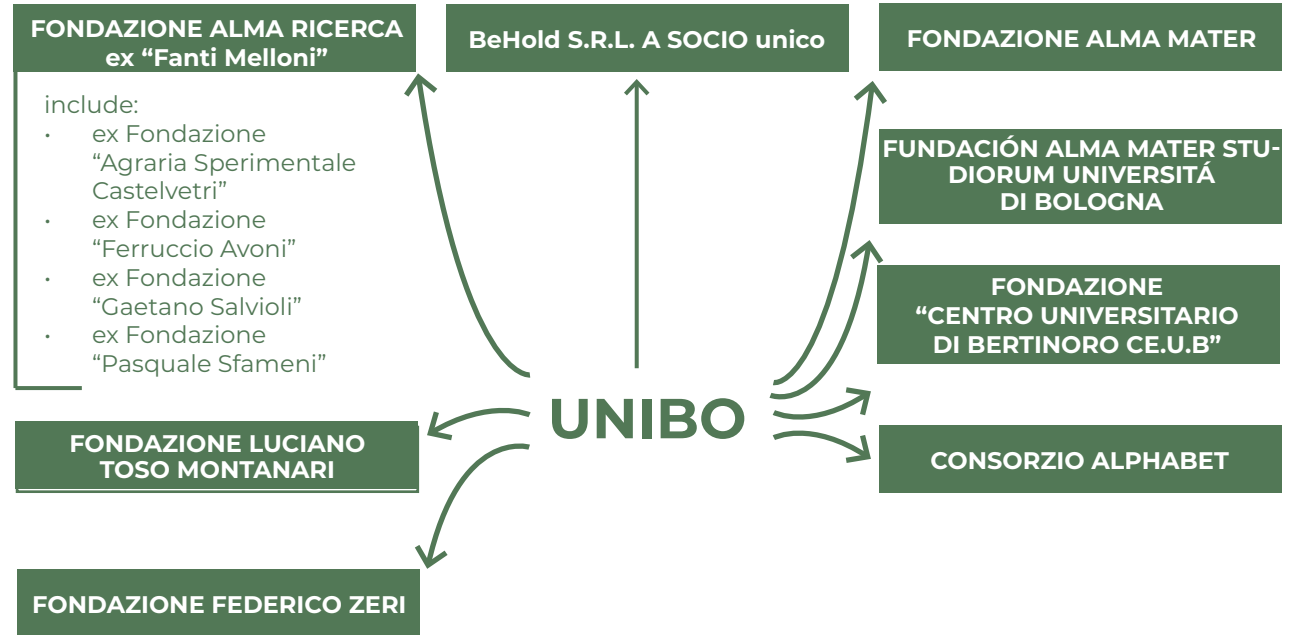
FONDAZIONE ALMA RICERCA ex “Fanti Melloni”

include:
• ex Fondazione “Agraria Sperimentale Castelvetri”
• ex Fondazione “Ferruccio Avoni”
• ex Fondazione “Gaetano Salvioli”
• ex Fondazione “Pasquale Sfameni”

BeHold S.R.L. A SOCIO unico

FONDAZIONE ALMA MATER

FUNDACIÓN ALMA MATER STUDIORUM UNIVERSITÁ DI BOLOGNA

FONDAZIONE “CENTRO UNIVERSITARIO DI BERTINORO CE.U.B”

UNIBO

FONDAZIONE LUCIANO TOSO MONTANARI

CONSORZIO ALPHABET

FONDAZIONE FEDERICO ZERI